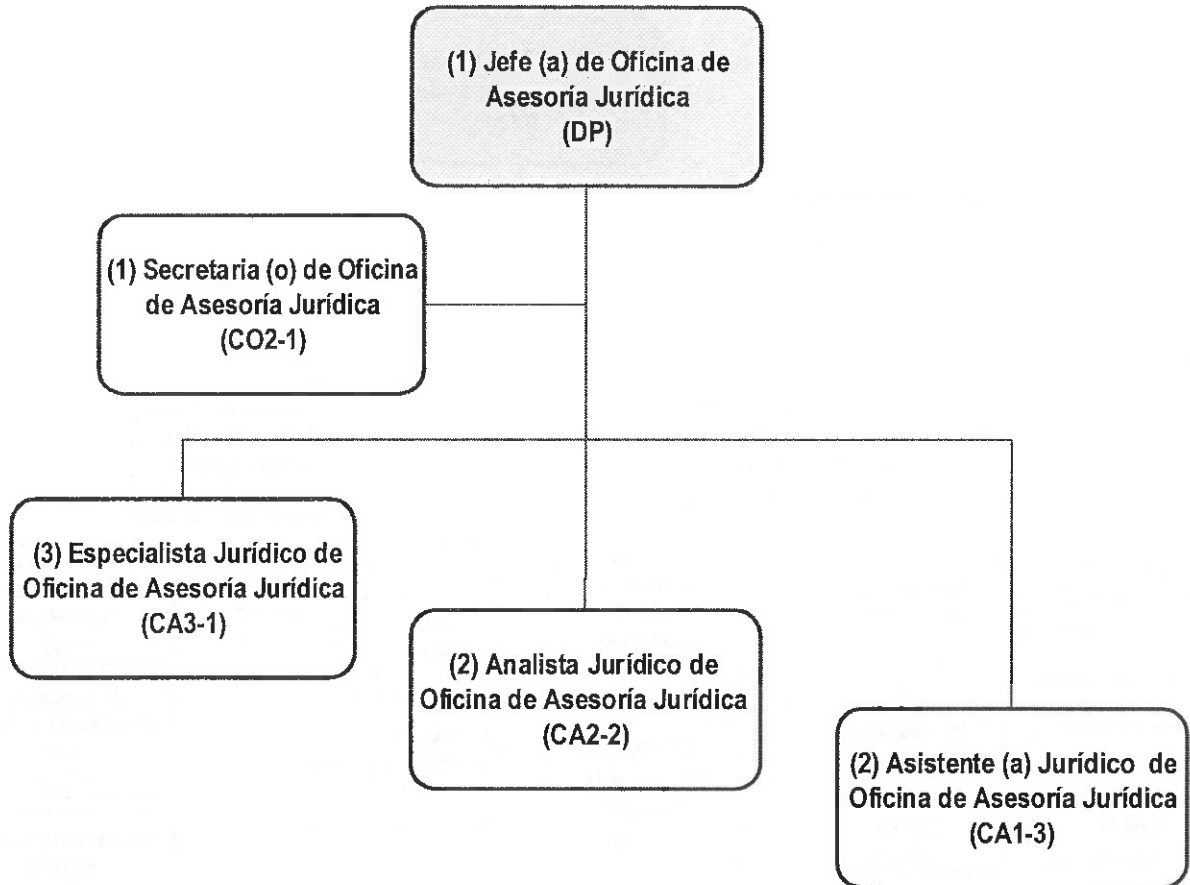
(1) Jefe (a) de Oficina de Asesoría Jurídica (DP)

(1) Secretaria (o) de Oficina de Asesoría Jurídica (CO2-1)

(3) Especialista Jurídico de Oficina de Asesoría Jurídica (CA3-1)

(2) Analista Jurídico de Oficina de Asesoría Jurídica (CA2-2)

(2) Asistente (a) Jurídico de Oficina de Asesoría Jurídica (CA1-3)